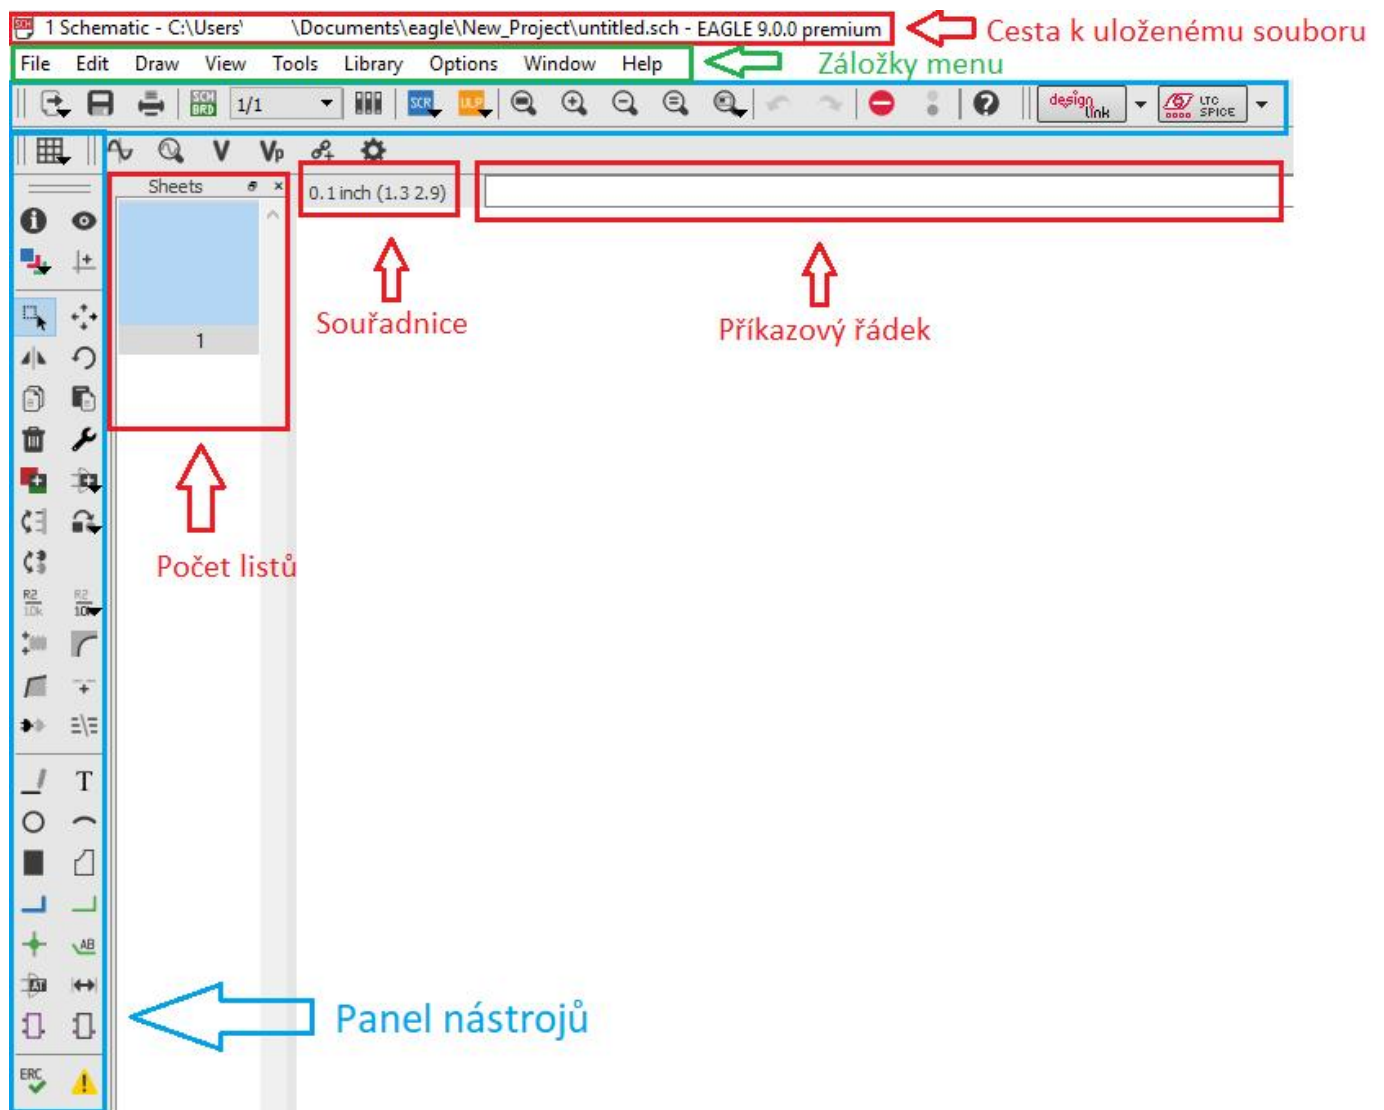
1 Schematic - C:\Users\ \Documents\eagle\New_Project\untitled.sch - EAGLE 9.0.0 premium

Cesta k uloženému souboru

File Edit Draw View Tools Library Options Window Help

Záložky menu

SCH BRD 1/1 SCR ULP design link LTC SPICE

V Vp

Sheets

1

0.1 inch (1.3 2.9)

Souřadnice

Příkazový řádek

Počet listů

T

AB

ERC

Panel nástrojů